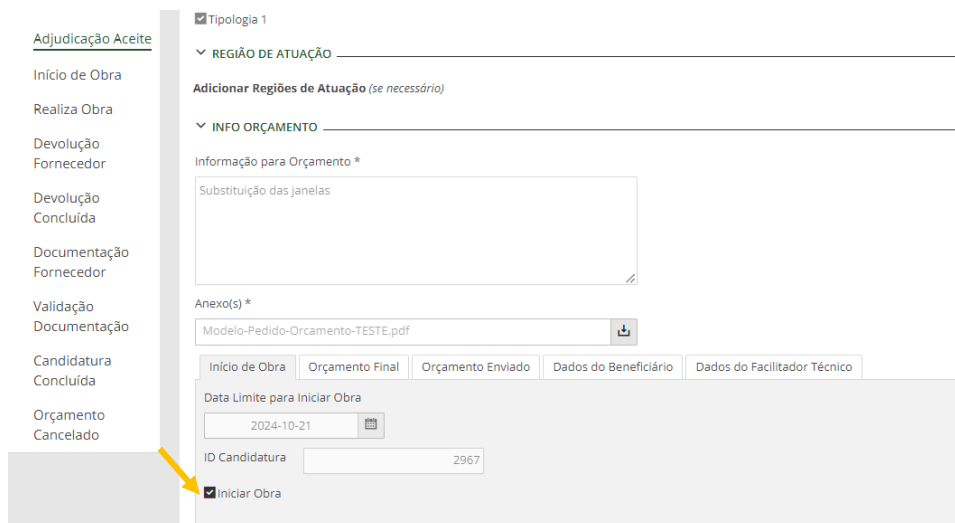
Adjudicação Aceite

Início de Obra

Realiza Obra

Devolução Fornecedor

Devolução Concluída

Documentação Fornecedor

Validação Documentação

Candidatura Concluída

Orçamento Cancelado

Tipologia 1

REGIÃO DE ATUAÇÃO

Adicionar Regiões de Atuação (se necessário)

INFO ORÇAMENTO

Informação para Orçamento *

Substituição das janelas

Anexo(s) *

Modelo-Pedido-Orcamento-TESTE.pdf

| Início de Obra | Orçamento Final | Orçamento Enviado | Dados do Beneficiário | Dados do Facilitador Técnico |
|---|---|---|---|---|

Data Limite para Iniciar Obra

2024-10-21

ID Candidatura

2967

Iniciar Obra